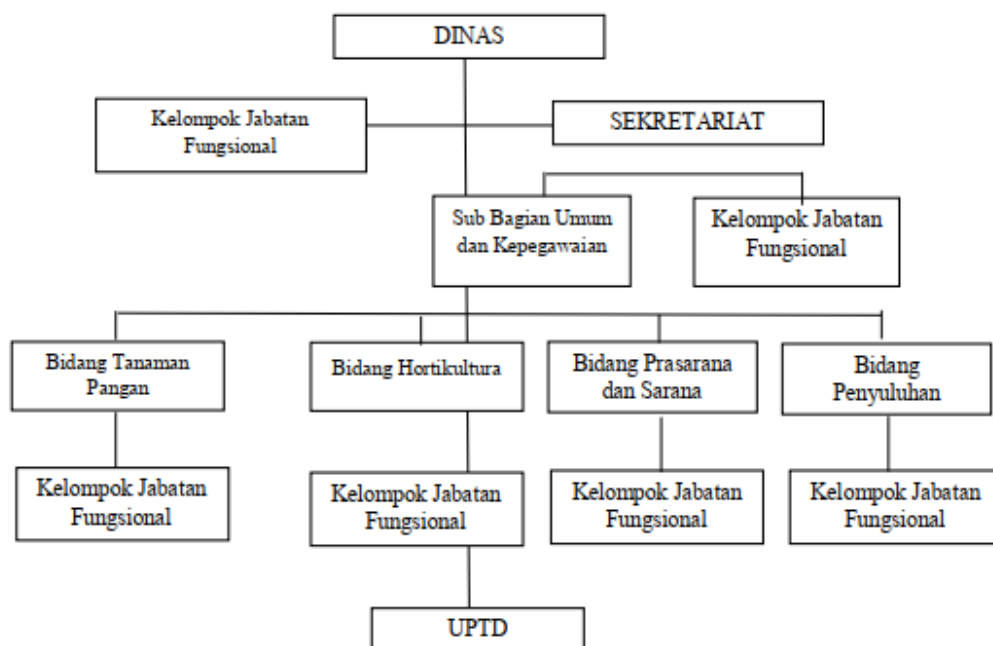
DINAS

Kelompok Jabatan Fungsional

SEKRETARIAT

Sub Bagian Umum dan Kepegawaian

Kelompok Jabatan Fungsional

Bidang Tanaman Pangan

Bidang Hortikultura

Bidang Prasarana dan Sarana

Bidang Penyuluhan

Kelompok Jabatan Fungsional

Kelompok Jabatan Fungsional

Kelompok Jabatan Fungsional

Kelompok Jabatan Fungsional

UPTD